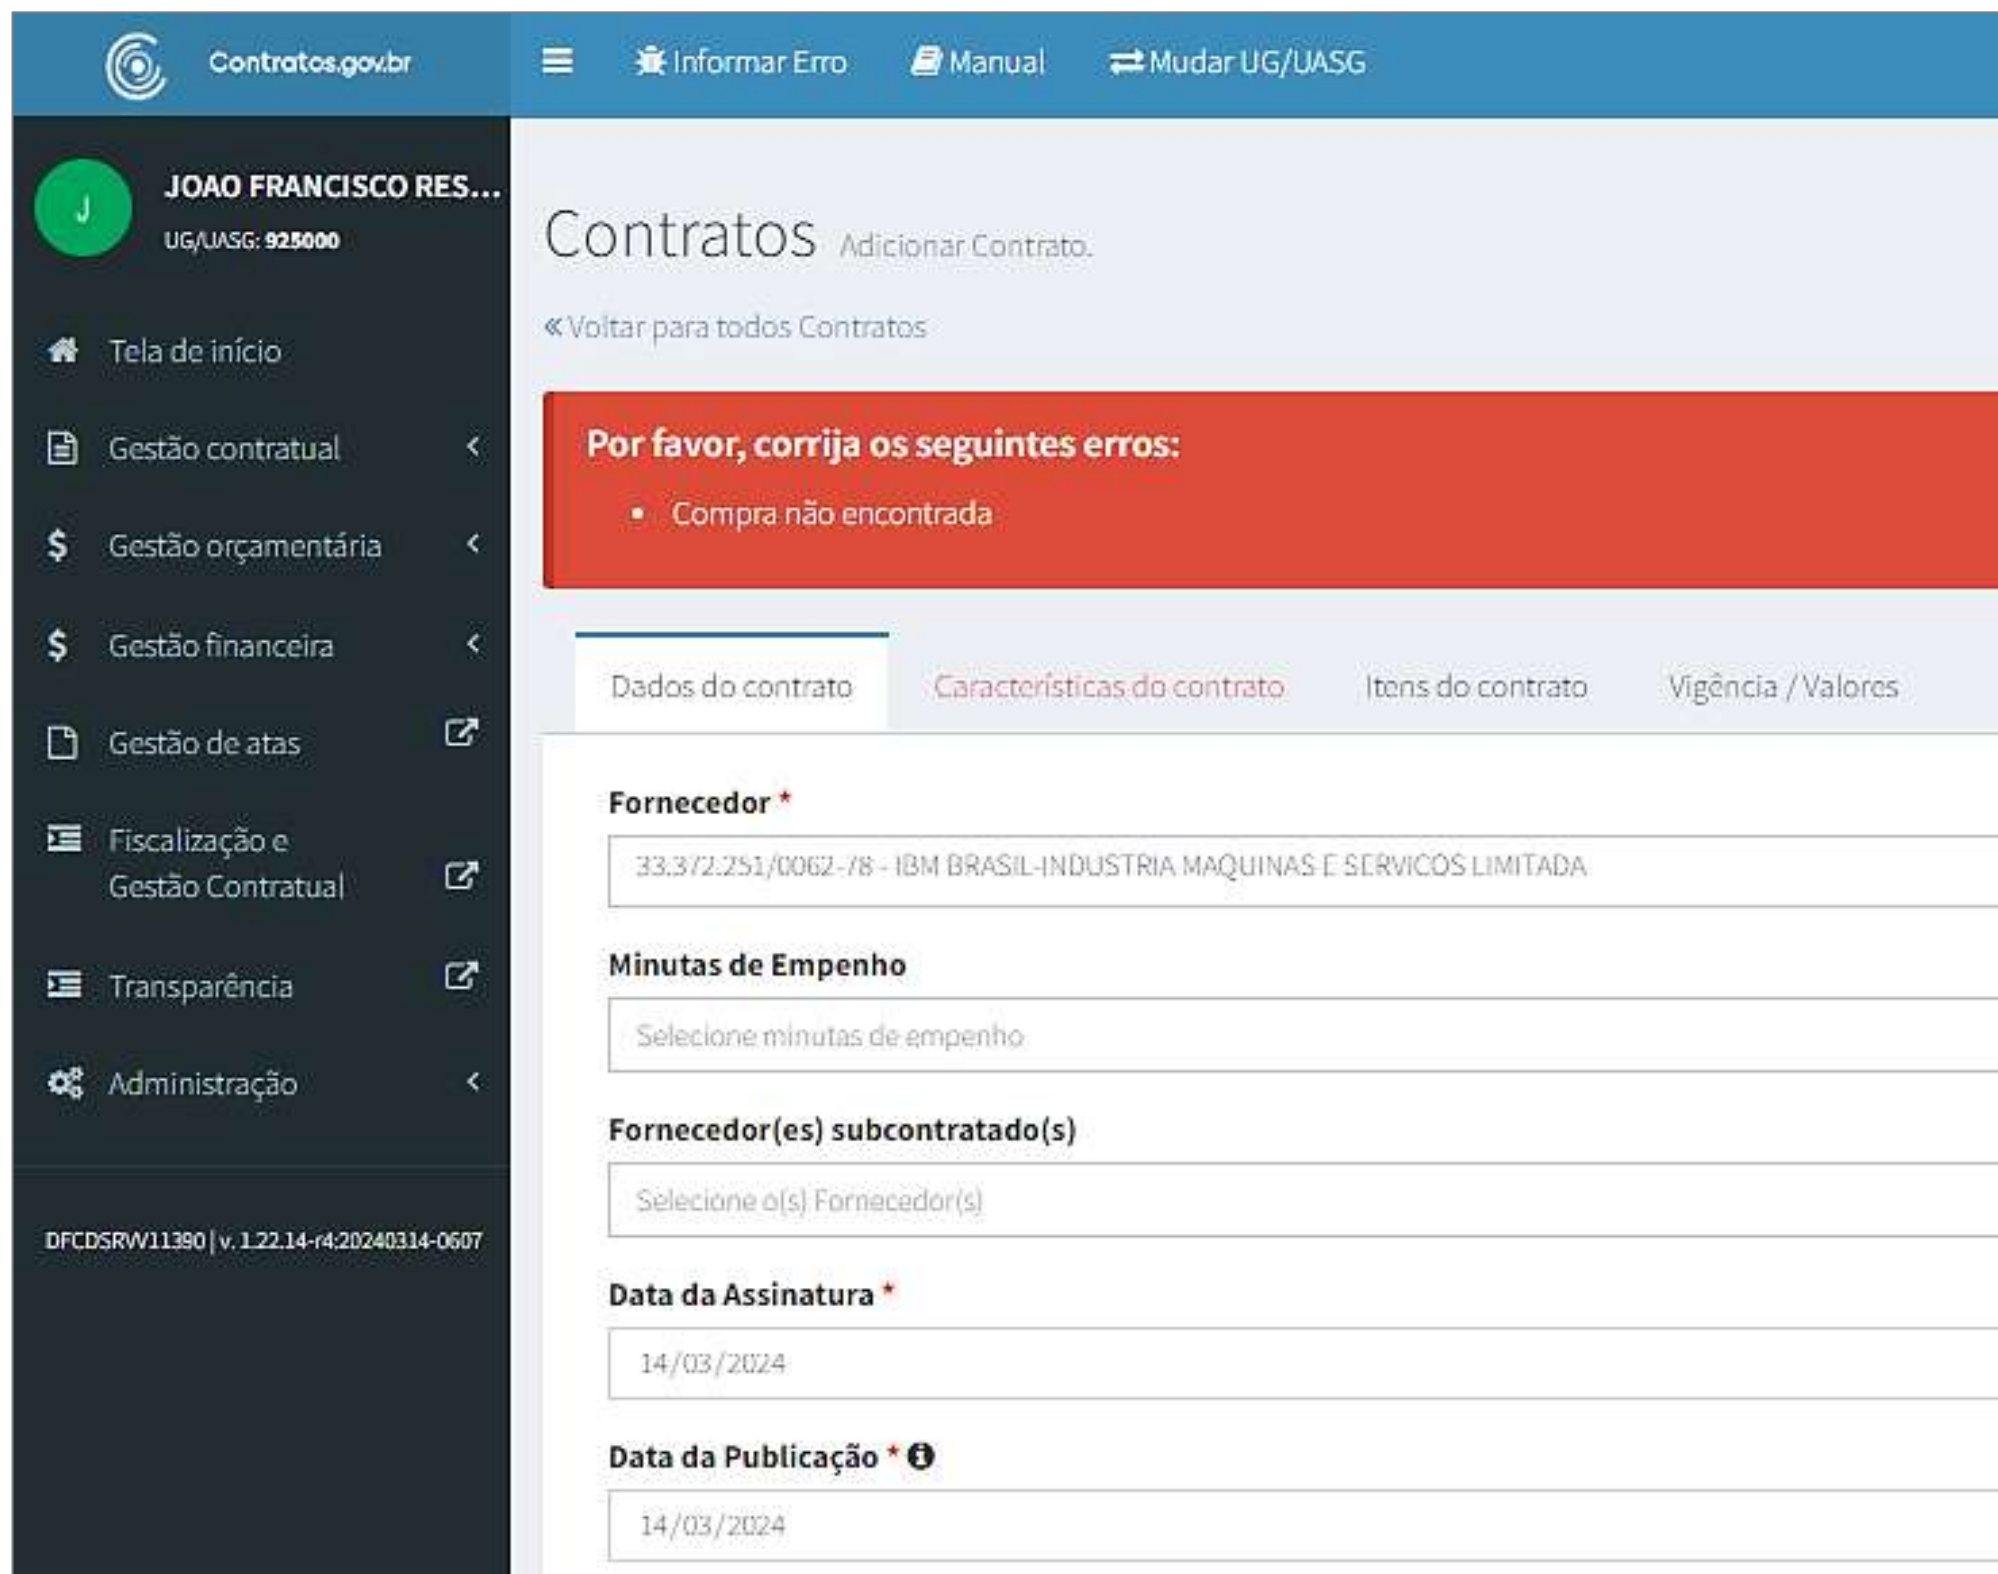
Contratos.gov.br

Informar Erro Manual Mudar UG/UASG

J
JOAO FRANCISCO RES...
UG/UASG: 925000

Tela de início
Gestão contratual
Gestão orçamentária
Gestão financeira
Gestão de atas
Fiscalização e Gestão Contratual
Transparência
Administração

DFCDSRW11390 | v. 1.22.14-r4:20240314-0607

Contratos Adicionar Contrato.

« Voltar para todos Contratos

Por favor, corrija os seguintes erros:
• Compra não encontrada

Dados do contrato Características do contrato Itens do contrato Vigência / Valores

Fornecedor *
33.372.251/0062-78 - IBM BRASIL-INDUSTRIA MAQUINAS E SERVICOS LIMITADA

Minutas de Empenho
Selecione minutas de empenho

Fornecedor(es) subcontratado(s)
Selecione o(s) Fornecedor(s)

Data da Assinatura *
14/03/2024

Data da Publicação *
14/03/2024